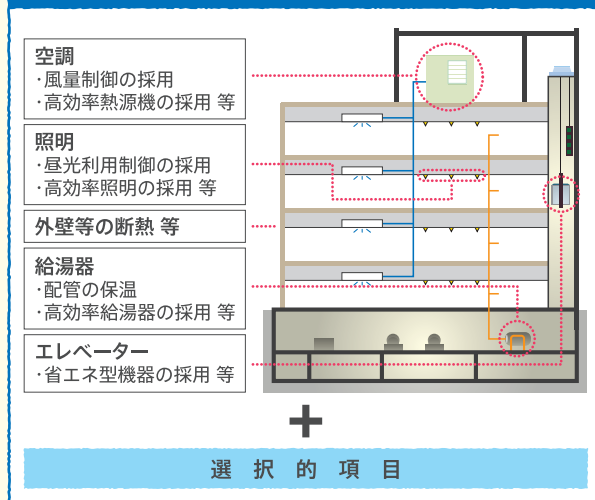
空調
・風量制御の採用
・高効率熱源機の採用 等

照明
・昼光利用制御の採用
・高効率照明の採用 等

外壁等の断熱 等

給湯器
・配管の保温
・高効率給湯器の採用 等

エレベーター
・省エネ型機器の採用 等

＋

選 択 的 項 目